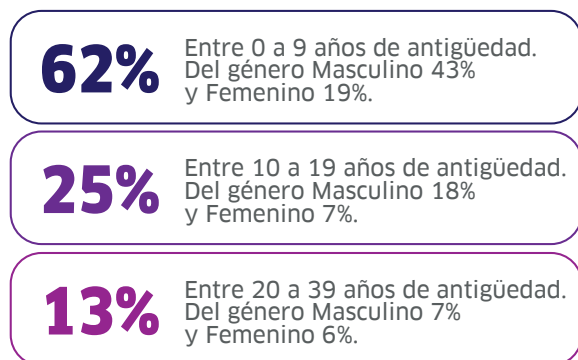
62%
Entre 0 a 9 años de antigüedad. Del género Masculino 43% y Femenino 19%.

25%
Entre 10 a 19 años de antigüedad. Del género Masculino 18% y Femenino 7%.

13%
Entre 20 a 39 años de antigüedad. Del género Masculino 7% y Femenino 6%.